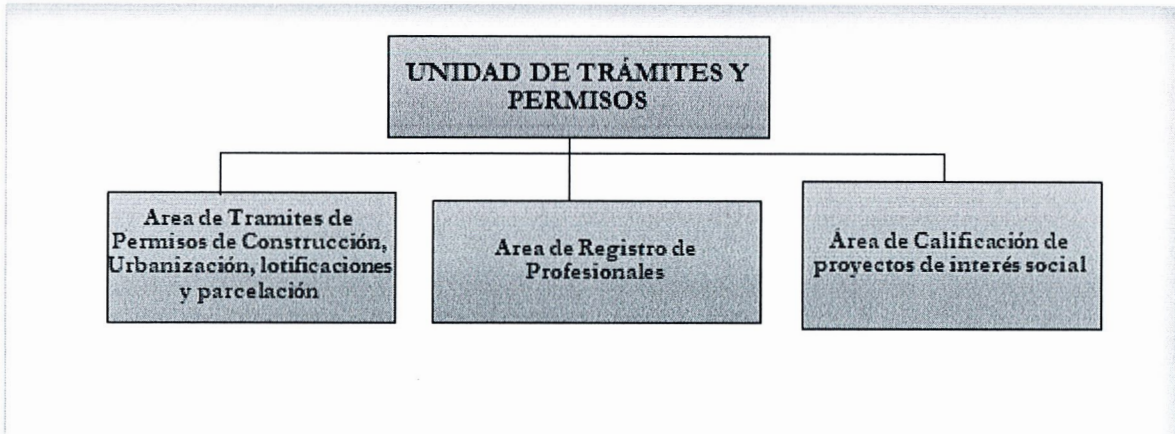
UNIDAD DE TRÁMITES Y PERMISOS

Area de Tramites de Permisos de Construcción, Urbanización, lotificaciones y parcelación

Area de Registro de Profesionales

Área de Calificación de proyectos de interés social